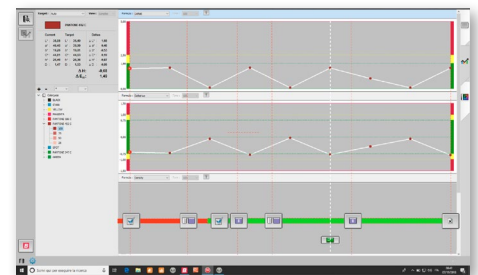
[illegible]

PANTONE 032 C

| Sample | Target | Delta |
|---|---|---|
| 58,93 | 56,00 | 1,93 |
| 68,82 | 76,00 | 0,65 |
| 37,12 | 36,00 | 0,72 |
| 48,17 | 44,00 | 0,17 |
| 43,60 | 38,00 | 0,30 |
| 5,47 | 6,25 | 0,38 |

ΔE: -0,65

ΔE: 1,48

Formule

Formule

Formule

Scrivi qui per eseguire la ricerca